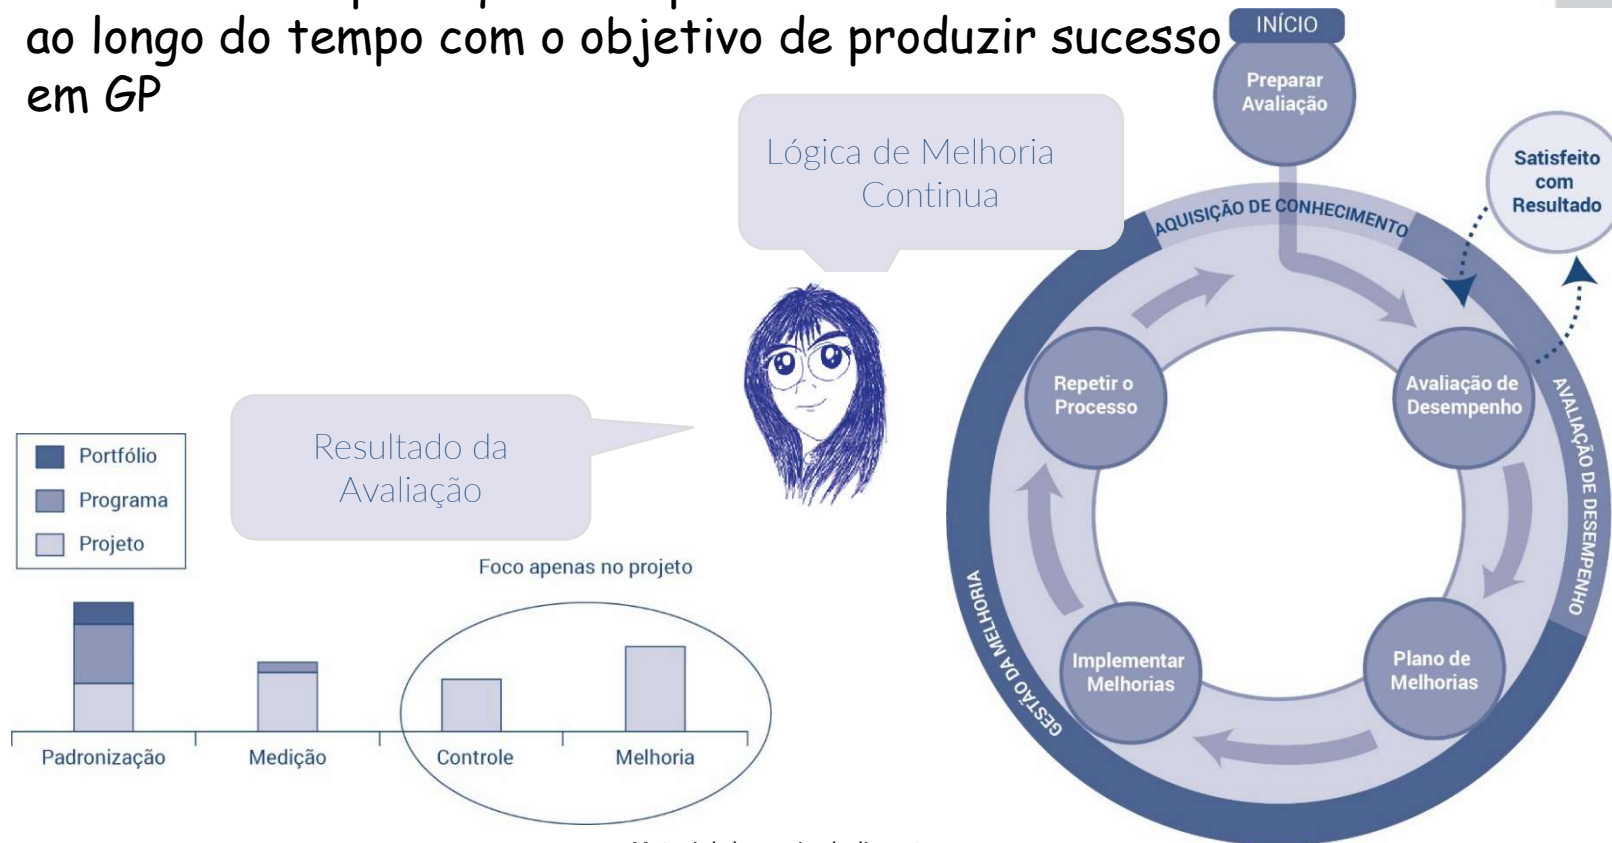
ao longo do tempo com o objetivo de produzir sucesso em GP

Lógica de Melhoria Continua

Resultado da Avaliação

Portfólio
Programa
Projeto

Foco apenas no projeto

Padronização
Medição
Controle
Melhoria

INÍCIO
Preparar Avaliação
Satisfeito com Resultado
AQUISIÇÃO DE CONHECIMENTO
Repetir o Processo
Avaliação de Desempenho
AVALIAÇÃO DE DESEMPENHO
GESTÃO DA MELHORIA
Implementar Melhorias
Plano de Melhorias

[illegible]